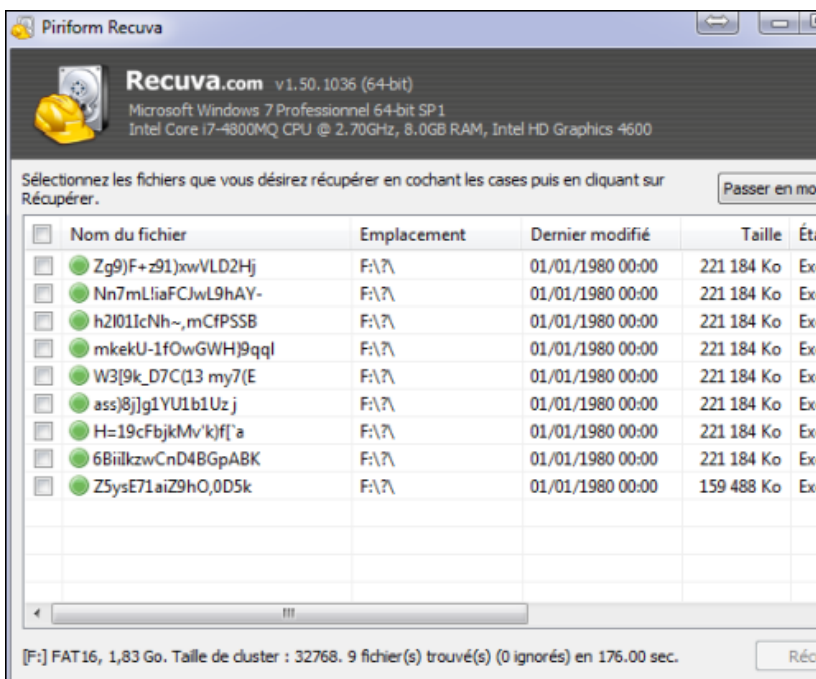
Piriform Recuva

Recuva.com v1.50.1036 (64-bit)
Microsoft Windows 7 Professionnel 64-bit SP1
Intel Core i7-4800MQ CPU @ 2.70GHz, 8.0GB RAM, Intel HD Graphics 4600

Sélectionnez les fichiers que vous désirez récupérer en cochant les cases puis en cliquant sur Récupérer.

Passer en mo

| Nom du fichier | Emplacement | Dernier modifié | Taille | Éta |
|---|---|---|---|---|
| Zg9)F+z91)xwVLD2Hj | F:\?\ | 01/01/1980 00:00 | 221 184 Ko | Ex |
| Nn7mL!iaFCJwL9hAY- | F:\?\ | 01/01/1980 00:00 | 221 184 Ko | Ex |
| h2I01IcNh~,mCfPSSB | F:\?\ | 01/01/1980 00:00 | 221 184 Ko | Ex |
| mkekU-1fOwGWH)9qql | F:\?\ | 01/01/1980 00:00 | 221 184 Ko | Ex |
| W3[9k_D7C(13 my7(E | F:\?\ | 01/01/1980 00:00 | 221 184 Ko | Ex |
| ass)8j]g1YU1b1Uz j | F:\?\ | 01/01/1980 00:00 | 221 184 Ko | Ex |
| H=19cFbjkMv'k)f['a | F:\?\ | 01/01/1980 00:00 | 221 184 Ko | Ex |
| 6BiilkzwCnD4BGpABK | F:\?\ | 01/01/1980 00:00 | 221 184 Ko | Ex |
| Z5ysE71aiZ9hO,0D5k | F:\?\ | 01/01/1980 00:00 | 159 488 Ko | Ex |

[F:] FAT16, 1,83 Go. Taille de cluster : 32768. 9 fichier(s) trouvé(s) (0 ignorés) en 176.00 sec.

Réc